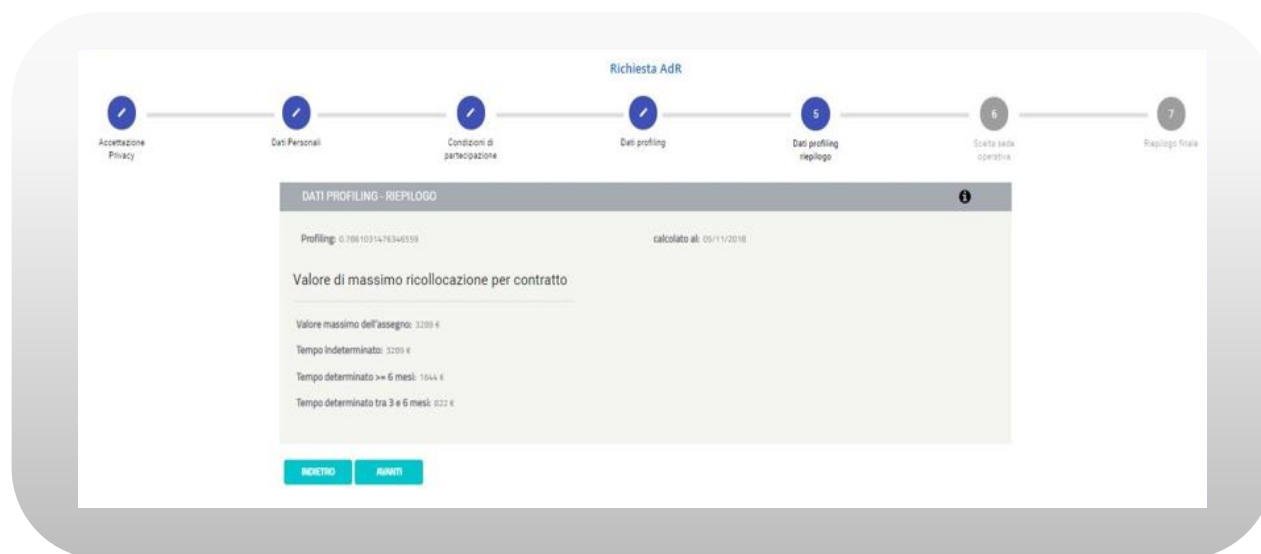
Richiesta AdR

Accettazione Privacy

Dati Personali

Condizioni di partecipazione

Dati profiling

5
Dati profiling riepilogo

6
Scelta sede operativa

7
Riepilogo finale

DATI PROFILING - RIEPILOGO

Profiling: 0.7861031476346559

calcolato al: 05/11/2018

Valore di massimo ricollocazione per contratto

Valore massimo dell'assegno: 3289 €

Tempo Indeterminato: 3289 €

Tempo determinato >= 6 mesi: 1644 €

Tempo determinato tra 3 e 6 mesi: 822 €

INDIETRO

AVANTI